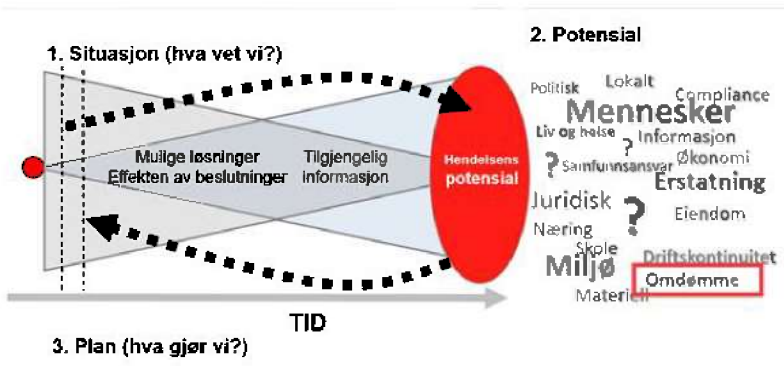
1. Situasjon (hva vet vi?)

2. Potensial

Mulige løsninger
Effekten av beslutninger

Tilgjengelig
informasjon

Hendelsens
potensial

Politisk
Lokalt
Compliance
Mennesker
Liv og helse
?
Informasjon
?
Samfunnsansvar
Økonomi
Erstatning
Juridisk
?
Eiendom
Næring
Skole
Miljø
Driftskontinuitet
Omdømme
Materiell

TID

3. Plan (hva gjør vi?)